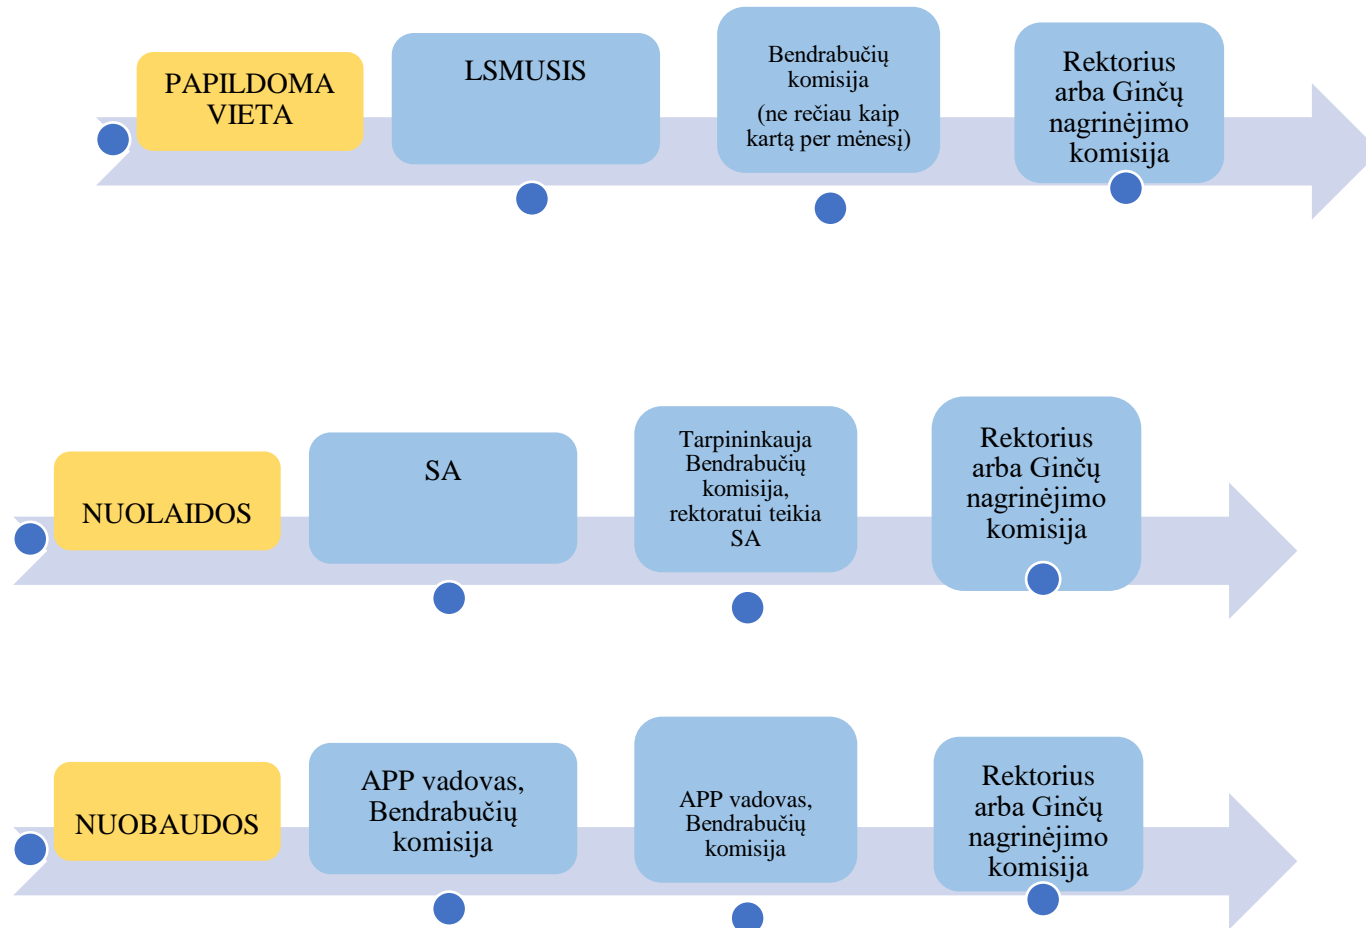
PAPILDOMA VIETA

LSMUSIS

Bendrabučių komisija
(ne rečiau kaip kartą per mėnesį)

Rektorius arba Ginčų nagrinėjimo komisija

NUOLAIDOS

SA

Tarpininkauja Bendrabučių komisija, rektoratui teikia SA

Rektorius arba Ginčų nagrinėjimo komisija

NUOBAUDOS

APP vadovas, Bendrabučių komisija

APP vadovas, Bendrabučių komisija

Rektorius arba Ginčų nagrinėjimo komisija